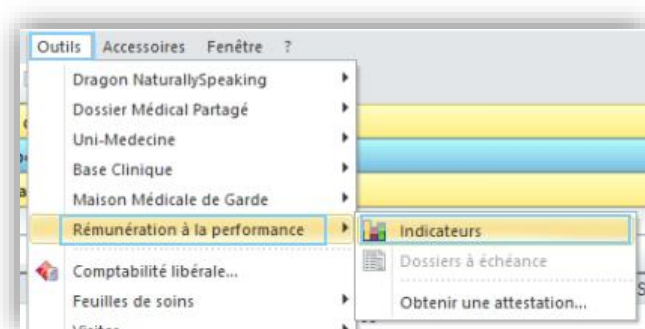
Outils Accessoires Fenêtre ?

Dragon NaturallySpeaking
Dossier Médical Partagé
Uni-Medecine
Base Clinique
Maison Médicale de Garde
Rémunération à la performance
Comptabilité libérale...
Feuilles de soins
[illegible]

Indicateurs
Dossiers à échéance
Obtenir une attestation...